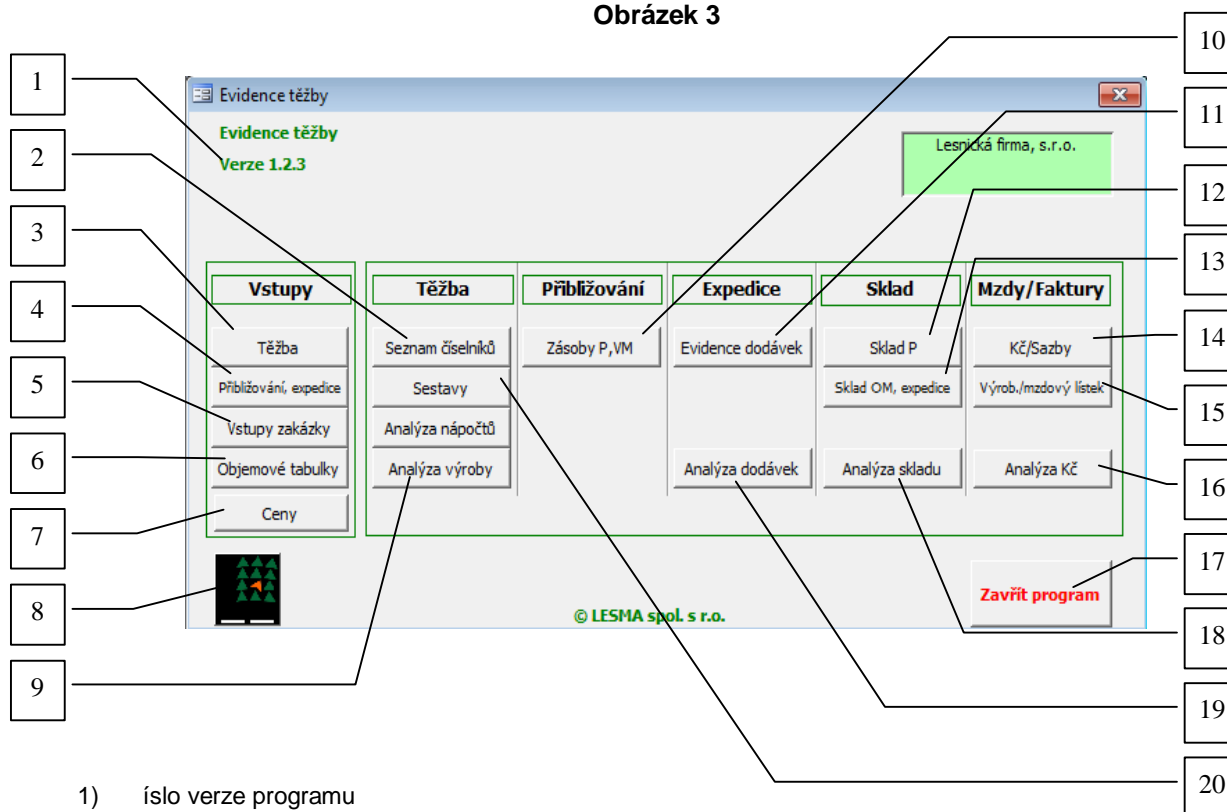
Obrázek 3

Evidence těžby

Evidence těžby
Verze 1.2.3

Lesnická firma, s.r.o.

Vstupy
Těžba
Přibližování, expedice
Vstupy zakázky
Objemové tabulky
Ceny

Těžba
Seznam číselníků
Sestavy
Analýza nápočtů
Analýza výroby

Přibližování
Zásoby P,VM

Expedice
Evidence dodávek
Analýza dodávek

Sklad
Sklad P
Sklad OM, expedice
Analýza skladu

Mzdy/Faktury
Kč/Sazby
Výrob./mzdový lístek
Analýza Kč

Zavřít program

© LESMA spol. s r.o.

1
2
3
4
5
6
7
8
9
10
11
12
13
14
15
16
17
18
19
20

1) íslo verze programu